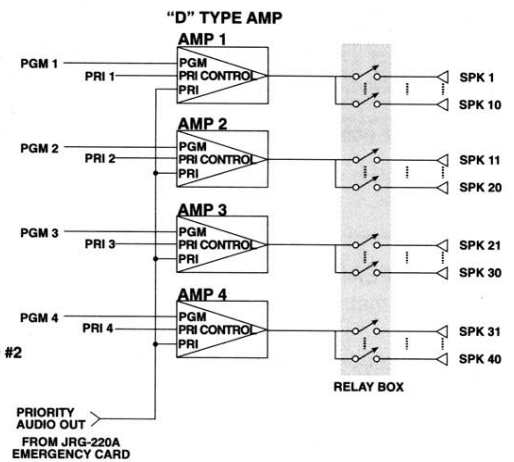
"D" TYPE AMP

AMP 1
PGM 1
PRI 1
PGM
PRI CONTROL
PRI
SPK 1
SPK 10

AMP 2
PGM 2
PRI 2
PGM
PRI CONTROL
PRI
SPK 11
SPK 20

AMP 3
PGM 3
PRI 3
PGM
PRI CONTROL
PRI
SPK 21
SPK 30

AMP 4
PGM 4
PRI 4
PGM
PRI CONTROL
PRI
SPK 31
SPK 40

#2

RELAY BOX

PRIORITY AUDIO OUT
FROM JRG-220A EMERGENCY CARD